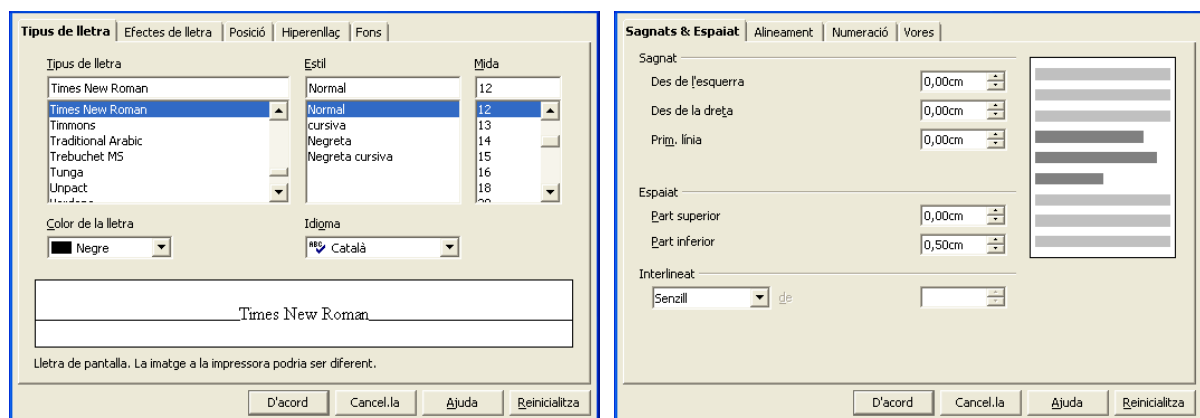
Tipus de lletra | Efectes de lletra | Posició | Hiperenllaç | Fons

Tipus de lletra
Times New Roman
Times New Roman
Timmons
Traditional Arabic
Trebuchet MS
Tunga
Unpact
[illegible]

Estil
Normal
Normal
cursiva
Negreta
Negreta cursiva

Mida
12
12
13
14
15
16
18
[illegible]

Color de la lletra
Negre

Idioma
Català

Times New Roman

Lletra de pantalla. La imatge a la impressora podria ser diferent.

D'acord | Cancel.la | Ajuda | Reinicialitza

Sagnats & Espaiat | Alineament | Numeració | Vores

Sagnat
Des de l'esquerra 0,00cm
Des de la dreta 0,00cm
Prim. línia 0,00cm

Espaiat
Part superior 0,00cm
Part inferior 0,50cm

Interlineat
Senzill de

D'acord | Cancel.la | Ajuda | Reinicialitza